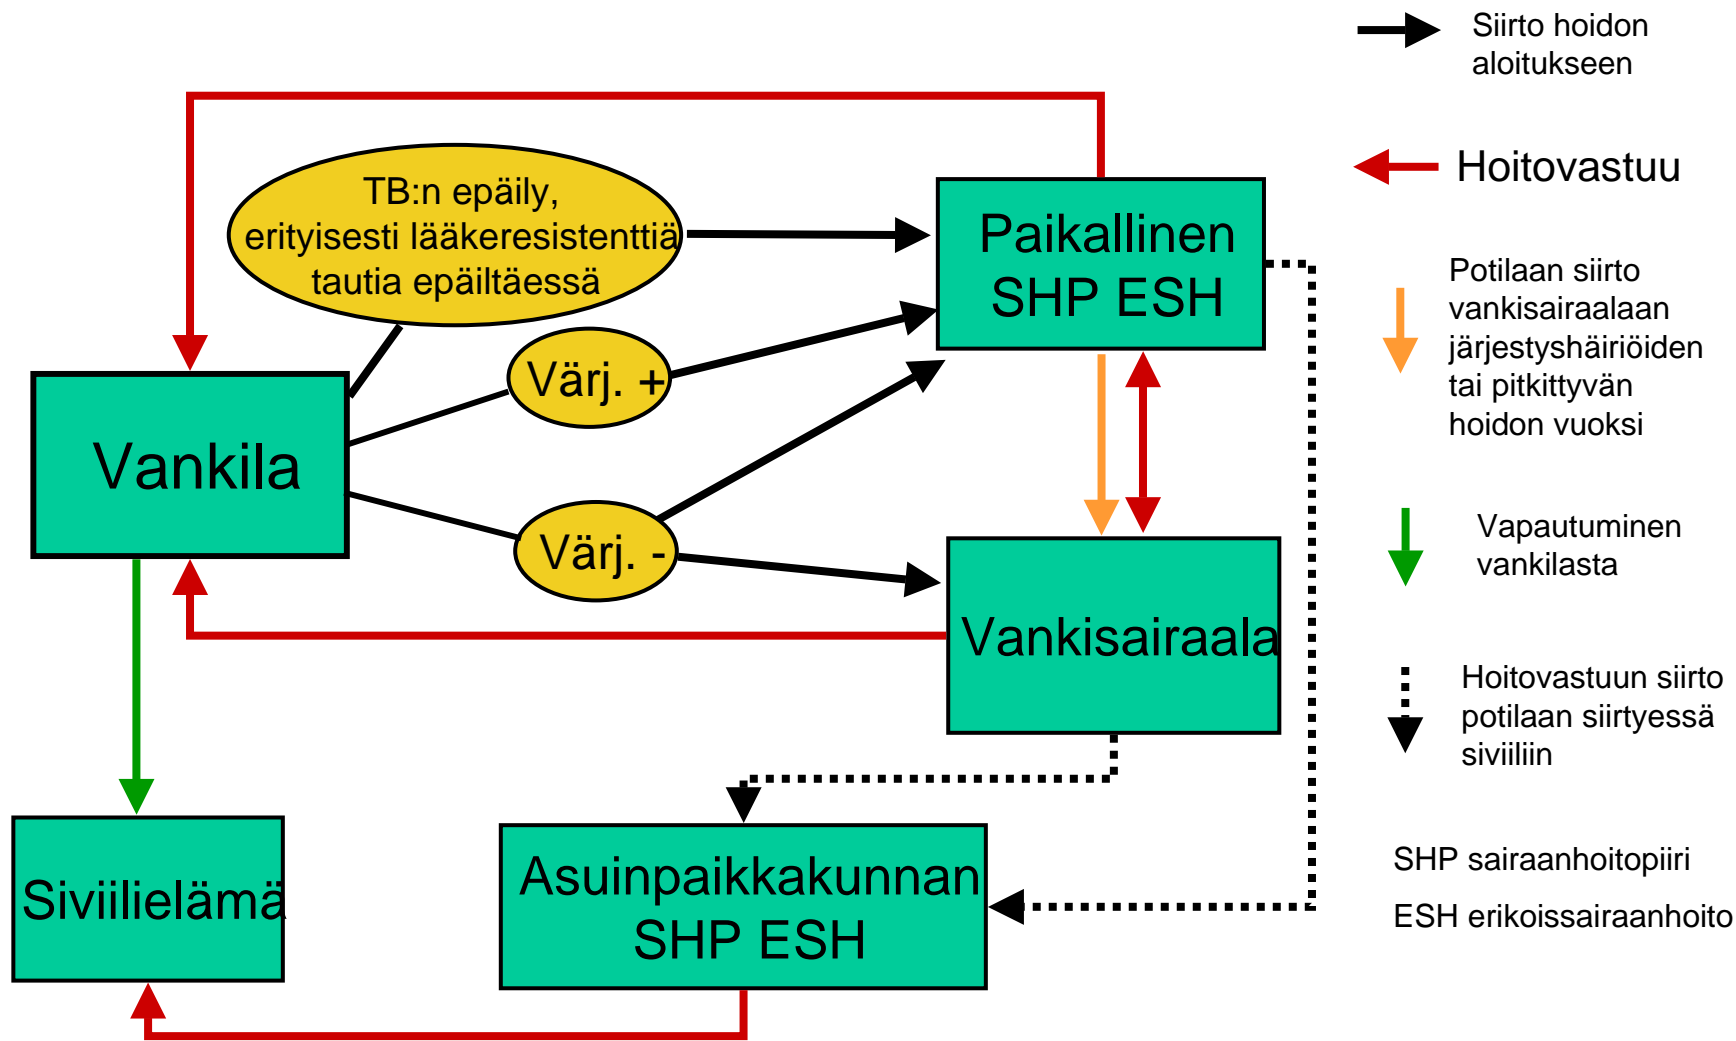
TB:n epäily, erityisesti lääkeresistenttiä tautia epäiltäessä

Paikallinen SHP ESH

Värj. +

Vankila

Värj. -

Vankisairaala

Siviilielämä

Asuinpaikkakunnan SHP ESH

Siirto hoidon aloitukseen

Hoitovastuu

Potilaan siirto vankisairaalaan järjestyshäiriöiden tai pitkittyvän hoidon vuoksi

Vapautuminen vankilasta

Hoitovastuun siirto potilaan siirtyessä siviiliin

SHP sairaanhoitopiiri

ESH erikoissairaanhoito